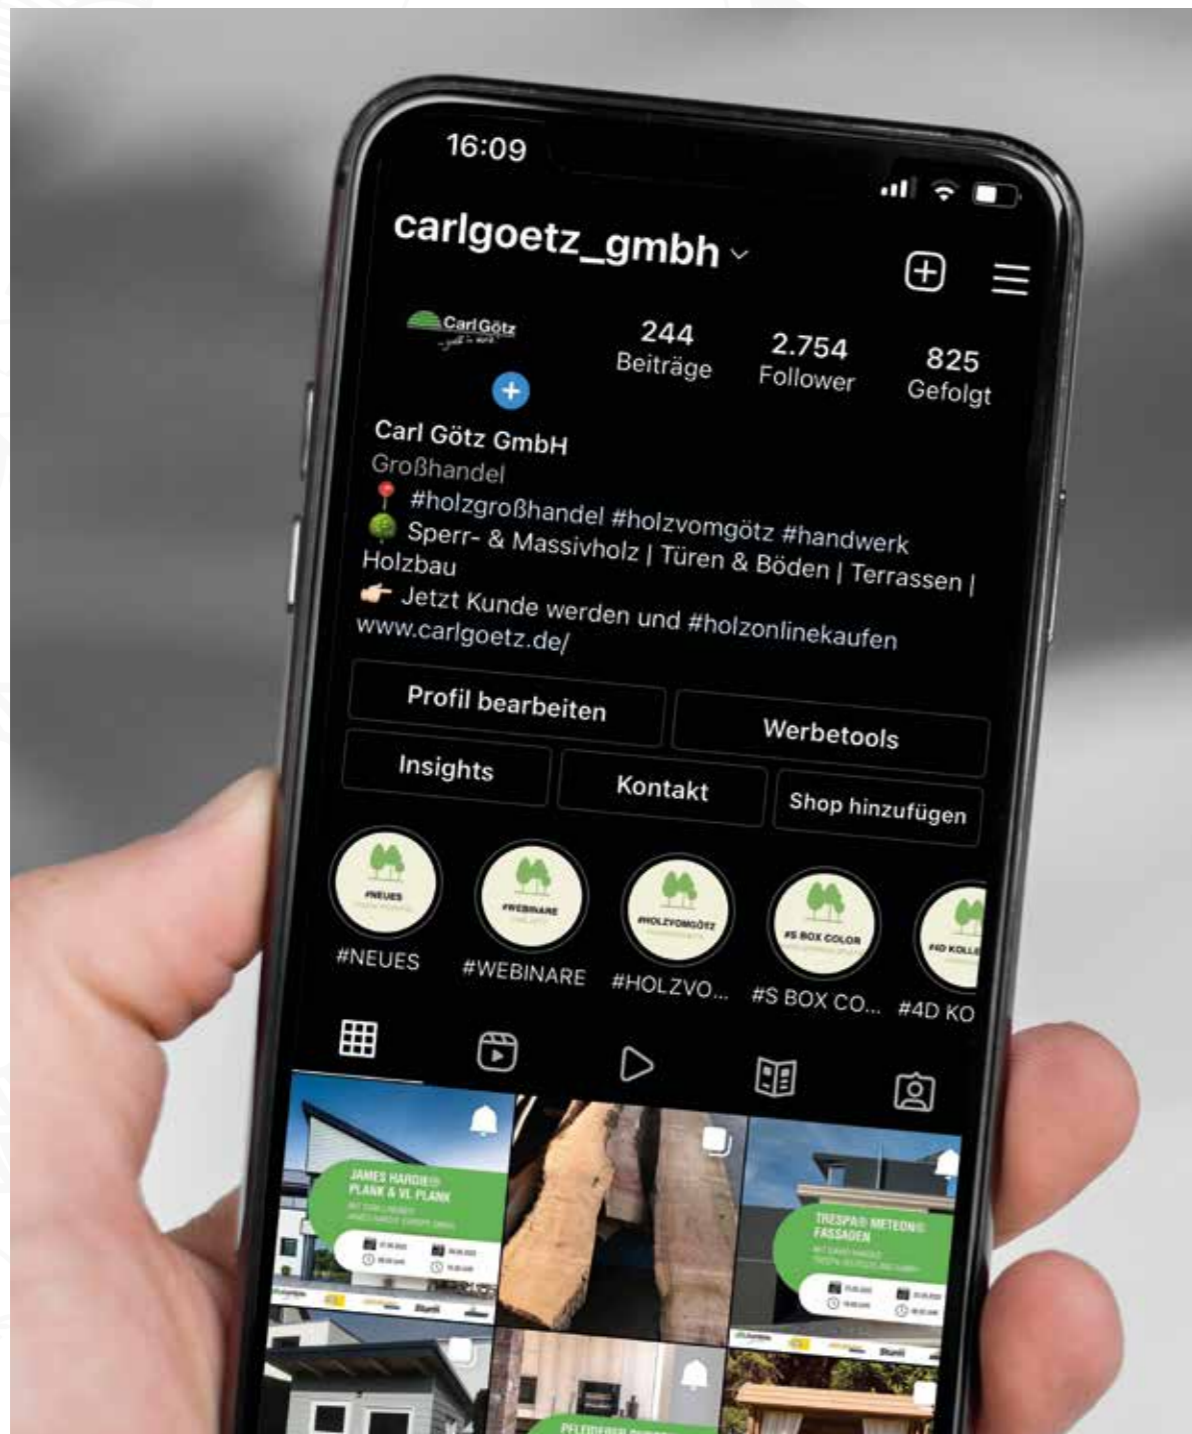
16:09

carlgoetz_gmbh

Carl Götz

244
Beiträge

2.754
Follower

825
Gefolgt

Carl Götz GmbH
Großhandel
📍 #holzgroßhandel #holzvomgötz #handwerk
🌳 Sperr- & Massivholz | Türen & Böden | Terrassen | Holzbau
👉 Jetzt Kunde werden und #holzonlinekaufen
www.carlgoetz.de/

Profil bearbeiten

Werbetools

Insights

Kontakt

Shop hinzufügen

#NEUES

#WEBINARE

#HOLZVOMGÖTZ

#S BOX COLOR

#4D KOLL

#NEUES

#WEBINARE

#HOLZVO...

#S BOX CO...

#4D KO

JAMES HARDIE® PLANK & VL PLANK

TRESPA® METEON® FASSADEN

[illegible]